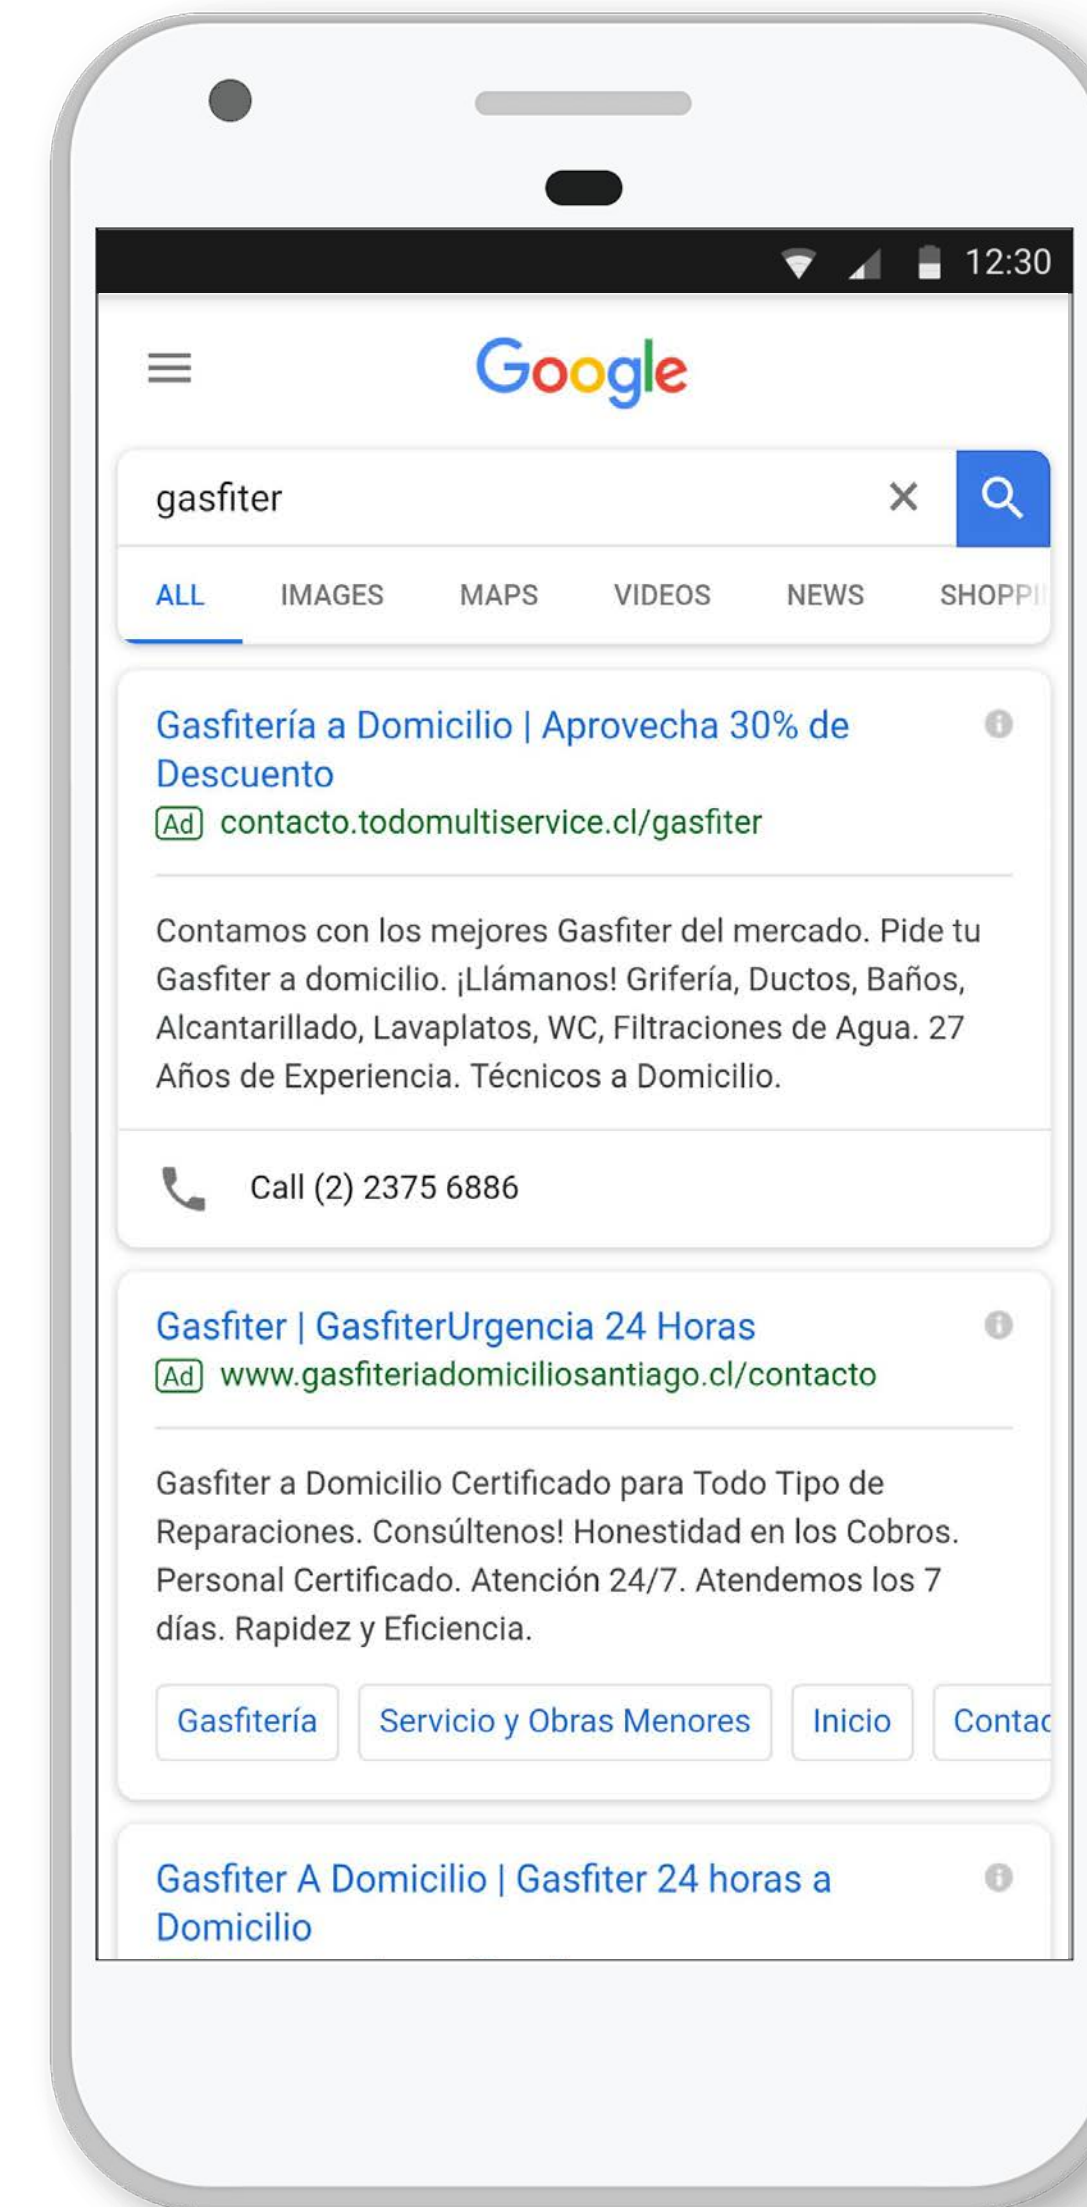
12:30

Google

gasfiter

ALL IMAGES MAPS VIDEOS NEWS SHOPP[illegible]

Gasfitería a Domicilio | Aprovecha 30% de Descuento
Ad contacto.todomultiservice.cl/gasfiter

Contamos con los mejores Gasfiter del mercado. Pide tu Gasfiter a domicilio. ¡Llámanos! Grifería, Ductos, Baños, Alcantarillado, Lavaplatos, WC, Filtraciones de Agua. 27 Años de Experiencia. Técnicos a Domicilio.

Call (2) 2375 6886

Gasfiter | GasfiterUrgencia 24 Horas
Ad www.gasfiteriadomiciliosantiago.cl/contacto

Gasfiter a Domicilio Certificado para Todo Tipo de Reparaciones. Consúltenos! Honestidad en los Cobros. Personal Certificado. Atención 24/7. Atendemos los 7 días. Rapidez y Eficiencia.

Gasfitería Servicio y Obras Menores Inicio Contac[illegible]

Gasfiter A Domicilio | Gasfiter 24 horas a Domicilio